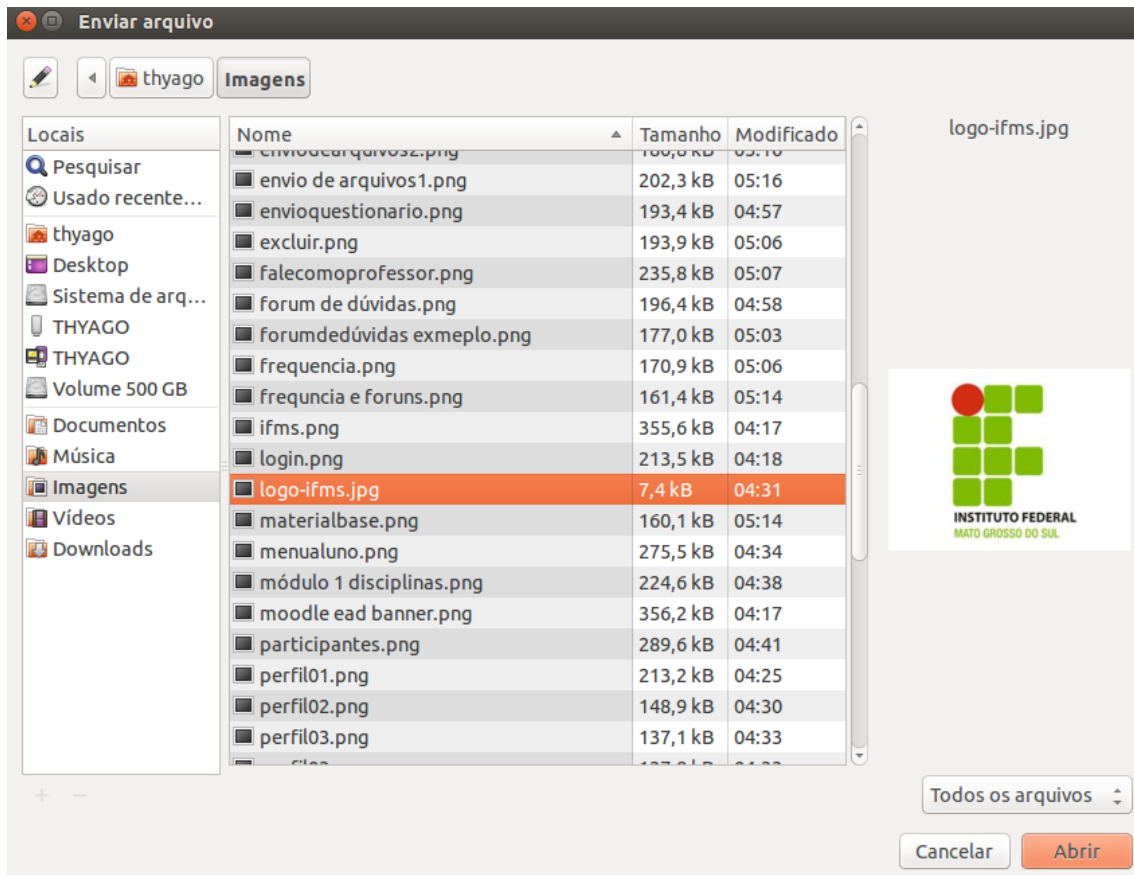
Enviar arquivo

thyago Imagens

Locais
Pesquisar
Usado recente…
thyago
Desktop
Sistema de arq…
THYAGO
THYAGO
Volume 500 GB
Documentos
Música
Imagens
Vídeos
Downloads

| Nome | Tamanho | Modificado |
|---|---|---|
| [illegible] | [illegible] | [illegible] |
| envio de arquivos1.png | 202,3 kB | 05:16 |
| envioquestionario.png | 193,4 kB | 04:57 |
| excluir.png | 193,9 kB | 05:06 |
| falecomoprofessor.png | 235,8 kB | 05:07 |
| forum de dúvidas.png | 196,4 kB | 04:58 |
| forumdedúvidas exmeplo.png | 177,0 kB | 05:03 |
| frequencia.png | 170,9 kB | 05:06 |
| frequncia e foruns.png | 161,4 kB | 05:14 |
| ifms.png | 355,6 kB | 04:17 |
| login.png | 213,5 kB | 04:18 |
| logo-ifms.jpg | 7,4 kB | 04:31 |
| materialbase.png | 160,1 kB | 05:14 |
| menualuno.png | 275,5 kB | 04:34 |
| módulo 1 disciplinas.png | 224,6 kB | 04:38 |
| moodle ead banner.png | 356,2 kB | 04:17 |
| participantes.png | 289,6 kB | 04:41 |
| perfil01.png | 213,2 kB | 04:25 |
| perfil02.png | 148,9 kB | 04:30 |
| perfil03.png | 137,1 kB | 04:33 |

logo-ifms.jpg

INSTITUTO FEDERAL
MATO GROSSO DO SUL

+ −

Todos os arquivos

Cancelar
Abrir